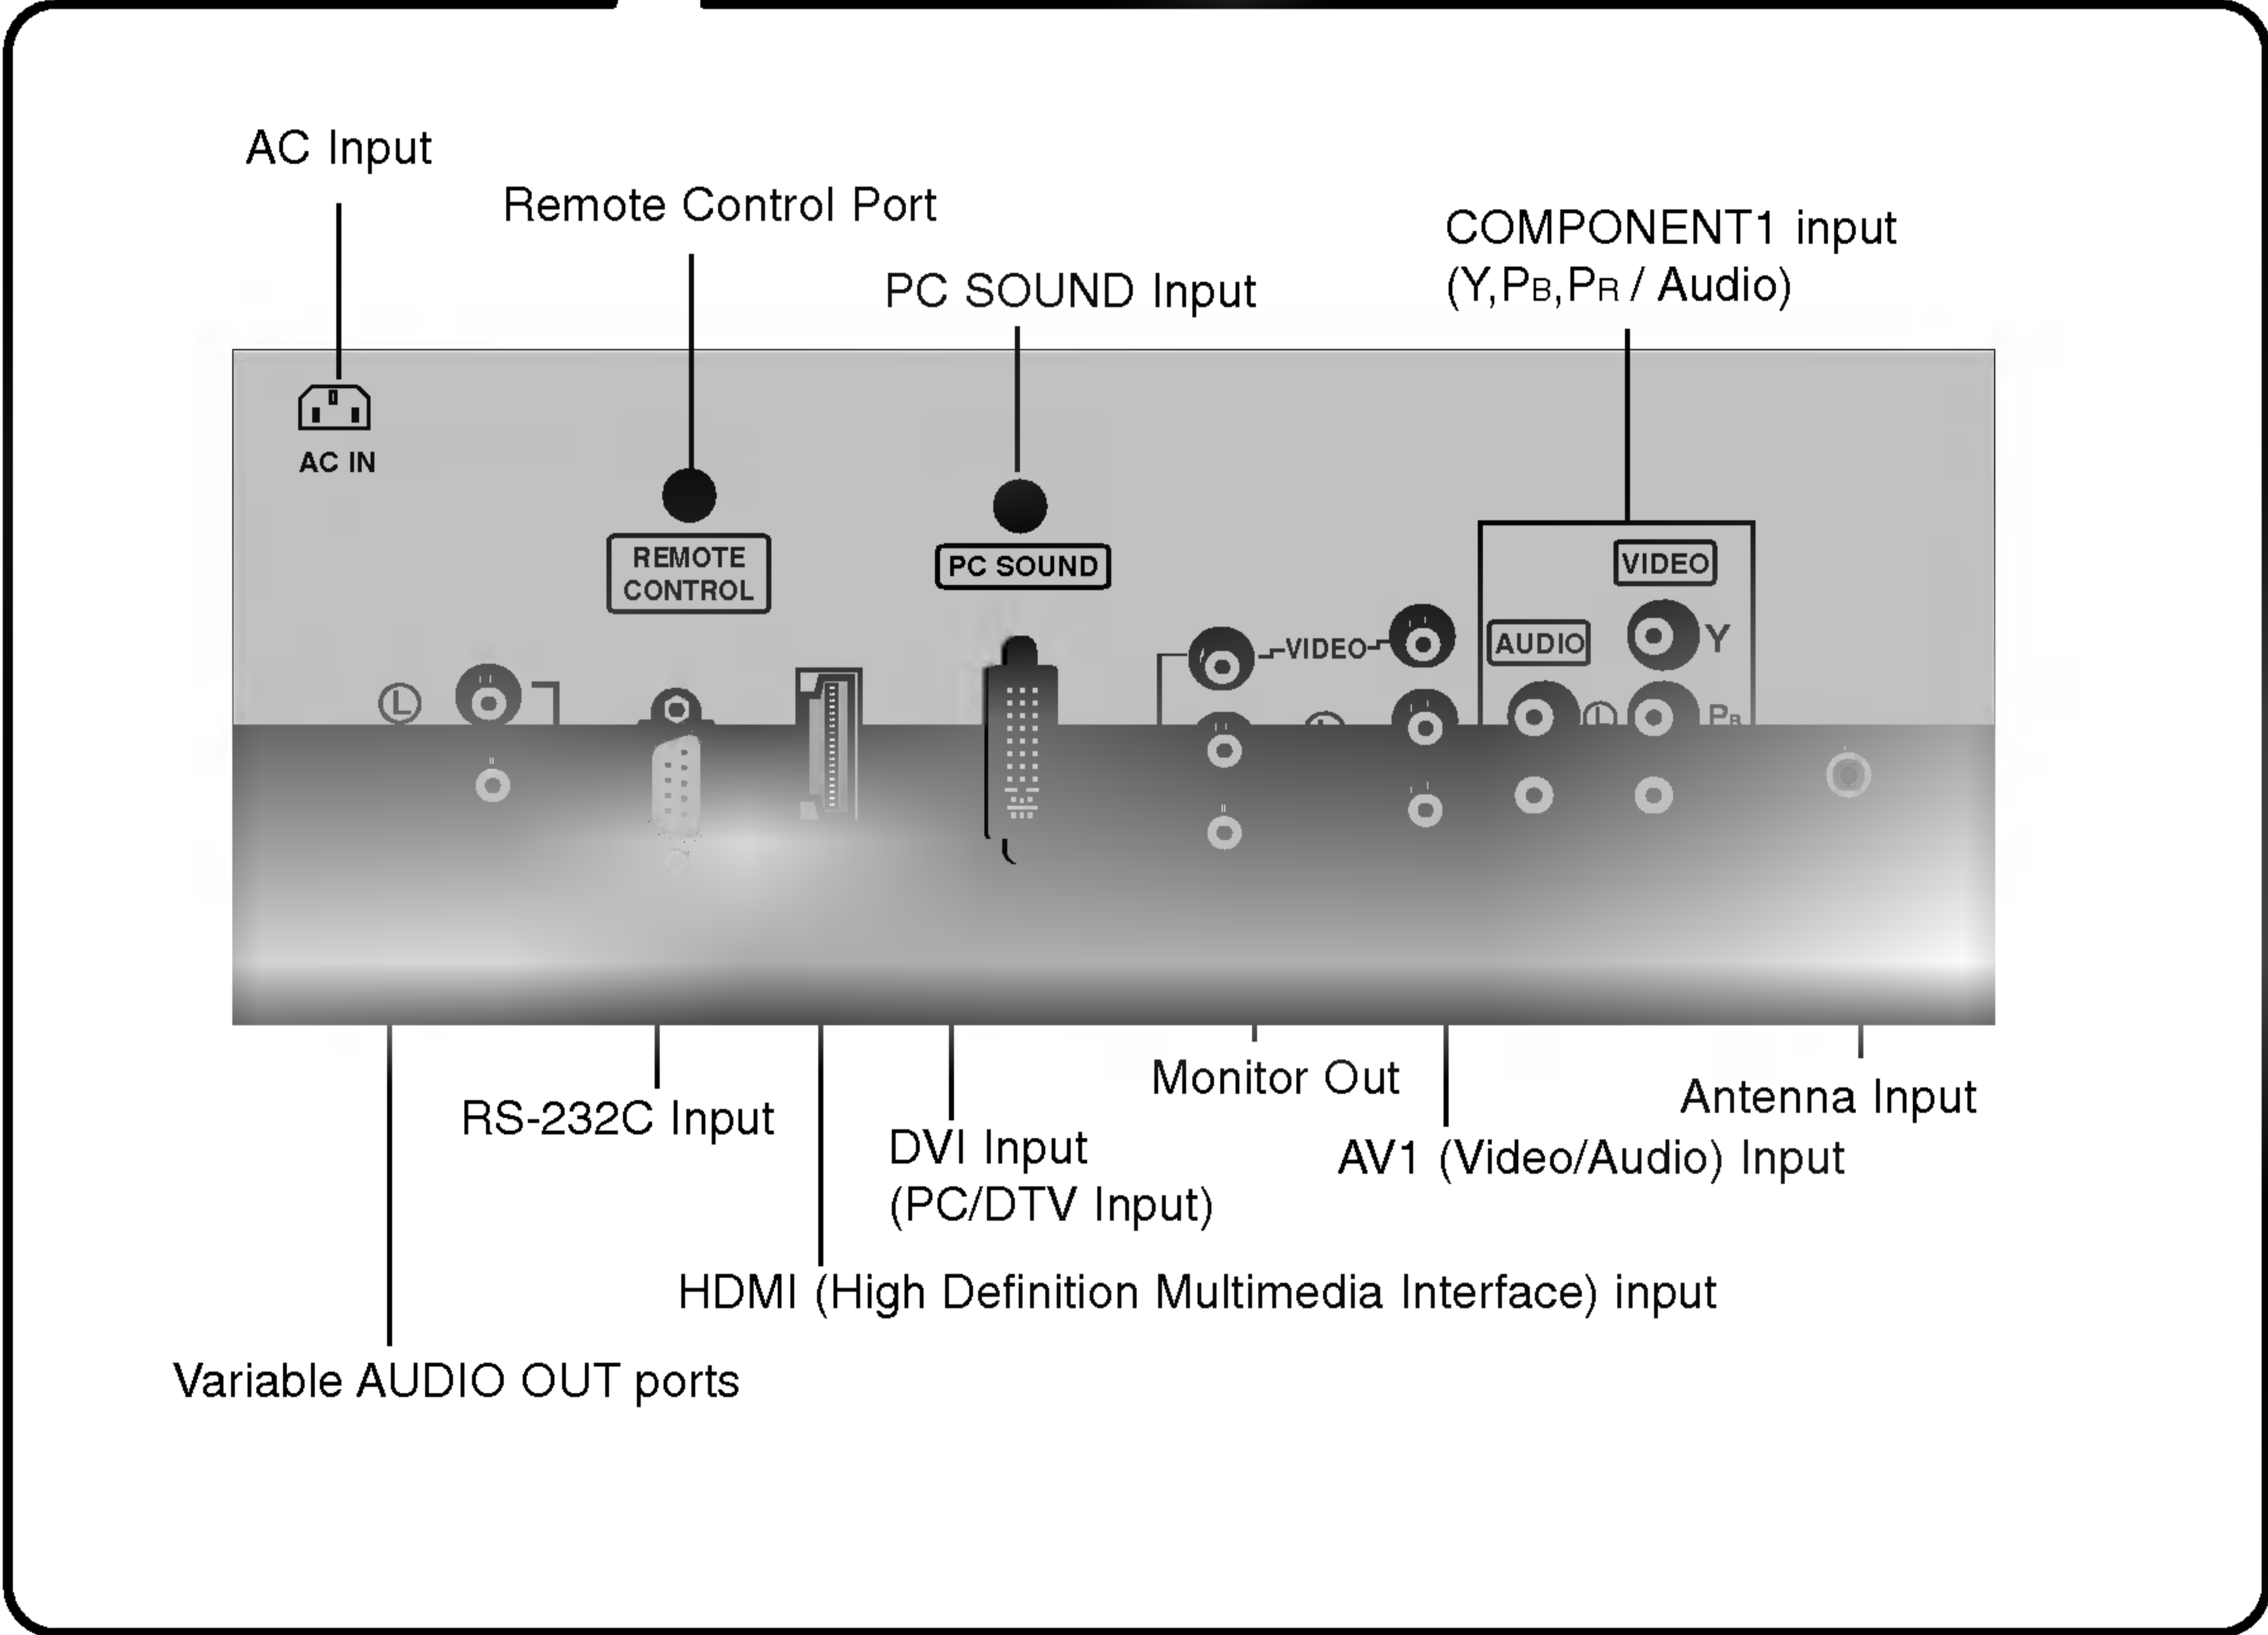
AC Input

Remote Control Port

PC SOUND Input

COMPONENT1 input
(Y,$P_B$,$P_R$ / Audio)

AC IN

REMOTE CONTROL

PC SOUND

VIDEO

AUDIO

Y

L

VIDEO

L

L

$P_B$

RS-232C Input

DVI Input
(PC/DTV Input)

Monitor Out

AV1 (Video/Audio) Input

Antenna Input

HDMI (High Definition Multimedia Interface) input

Variable AUDIO OUT ports